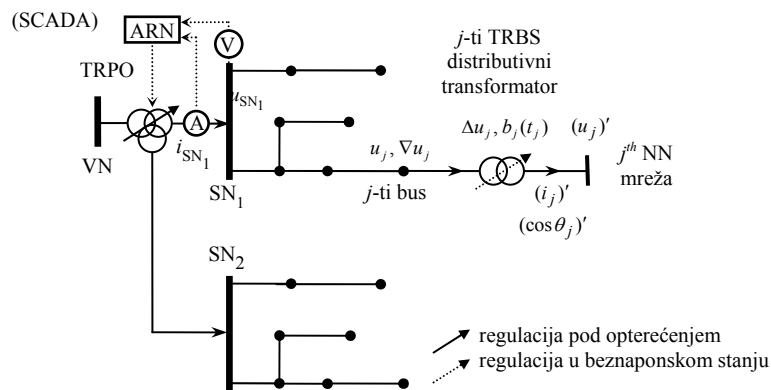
(SCADA)
ARN
V
TRPO
A
$u_{SN_1}$
$i_{SN_1}$
VN
$SN_1$
$j$-ti TRBS distributivni transformator
$u_j, \nabla u_j$
$j$-ti bus
$\Delta u_j, b_j(t_j)$
$(u_j)'$
$(i_j)'$
$(\cos\theta_j)'$
$j^{th}$ NN mreža
$SN_2$
regulacija pod opterećenjem
regulacija u beznaponskom stanju